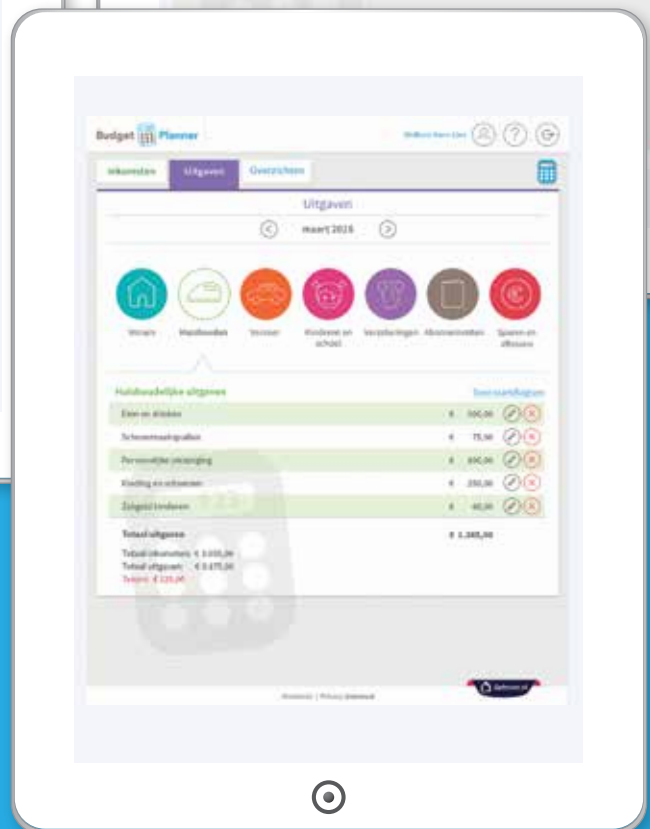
Budget Planner

Welkom Hans Lim

Inkomsten | Uitgaven | Overzichten

Uitgaven

maart 2016

Wonen | Huishouden | Vervoer | Kinderen en school | Verzekeringen | Abonnementen | Sparen en aflossen

Huishoudelijke uitgaven

Eten en drinken | € 500,00
Schoonmaakproducten | € 75,00
Persoonlijke verzorging | € 100,00
Kleding en schoenen | € 250,00
Zakgeld kinderen | € 60,00

Totaal uitgaven | € 1.385,00

Totaal inkomsten € 3.000,00
Totaal uitgaven € 3.175,00
Tekort € 175,00

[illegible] | Privacy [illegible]